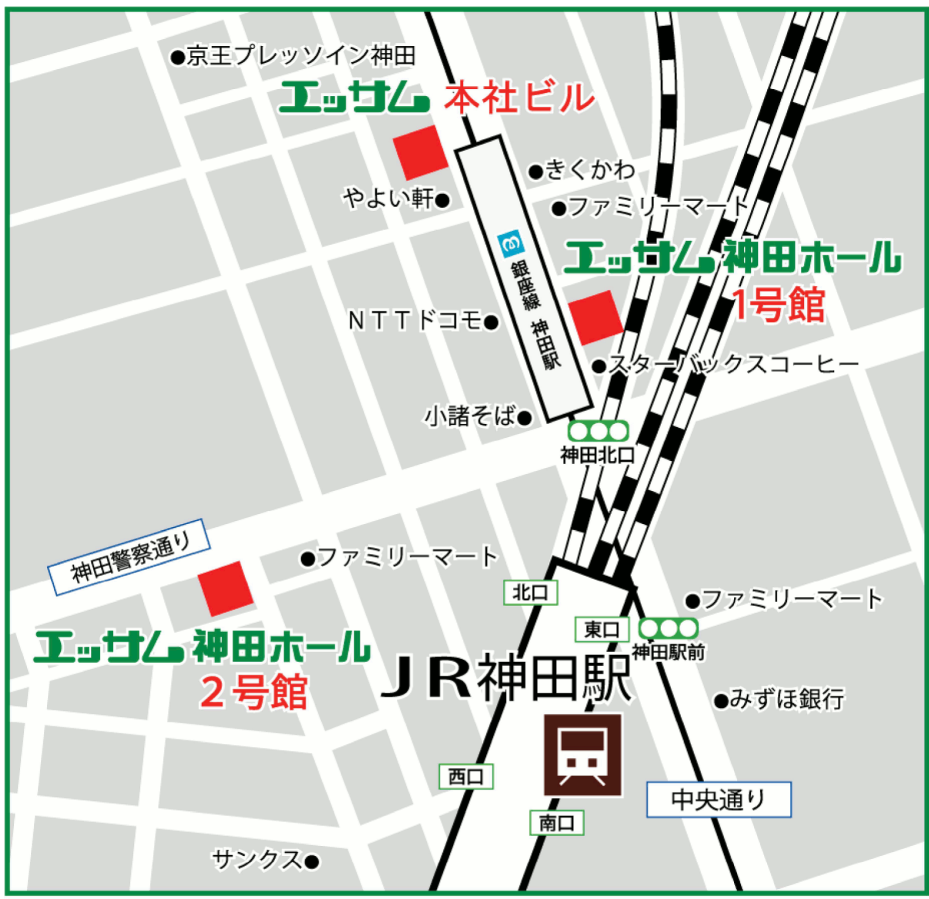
●京王プレッソイン神田

エッサム 本社ビル

●きくかわ

やよい軒●

●ファミリーマート

銀座線 神田駅

エッサム 神田ホール
1号館

ＮＴＴドコモ●

●スターバックスコーヒー

小諸そば●

神田北口

神田警察通り

●ファミリーマート

北口

●ファミリーマート

東口

神田駅前

エッサム 神田ホール
２号館

ＪＲ神田駅

●みずほ銀行

西口

中央通り

南口

サンクス●